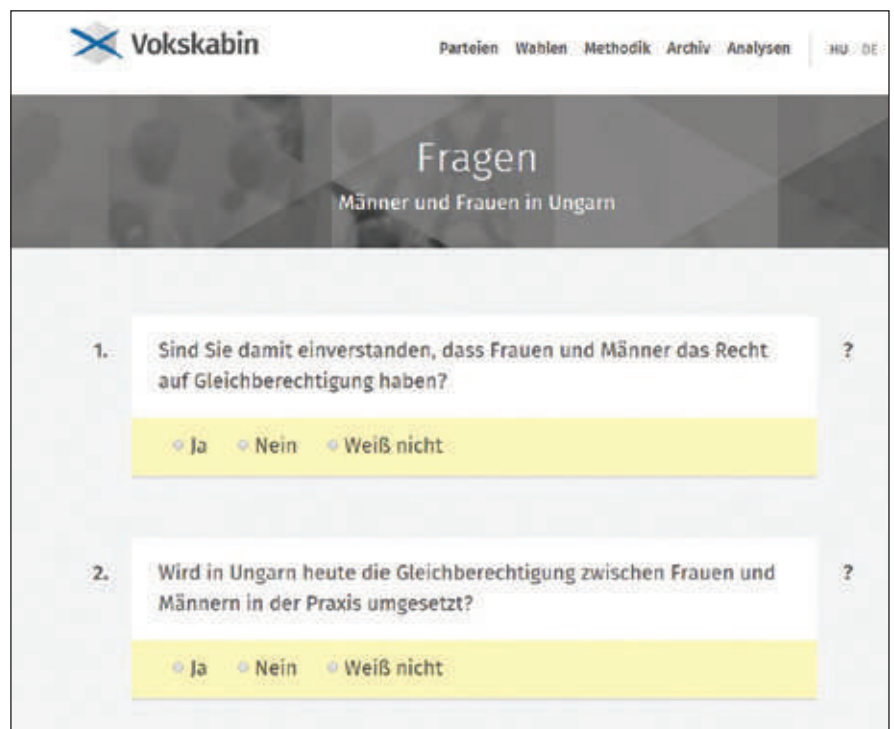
Vokskabin

Parteien Wahlen Methodik Archiv Analysen HU DE

Fragen

Männer und Frauen in Ungarn

1. Sind Sie damit einverstanden, dass Frauen und Männer das Recht auf Gleichberechtigung haben?

?

Ja Nein Weiß nicht

2. Wird in Ungarn heute die Gleichberechtigung zwischen Frauen und Männern in der Praxis umgesetzt?

?

Ja Nein Weiß nicht